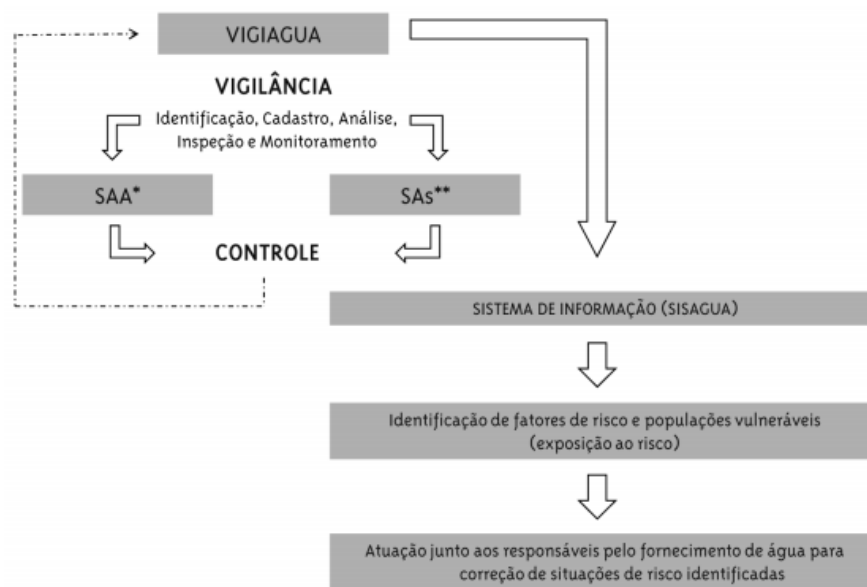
VIGIAGUA

VIGILÂNCIA

Identificação, Cadastro, Análise, Inspeção e Monitoramento

SAA*

SAs**

CONTROLE

SISTEMA DE INFORMAÇÃO (SISAGUA)

Identificação de fatores de risco e populações vulneráveis (exposição ao risco)

Atuação junto aos responsáveis pelo fornecimento de água para correção de situações de risco identificadas